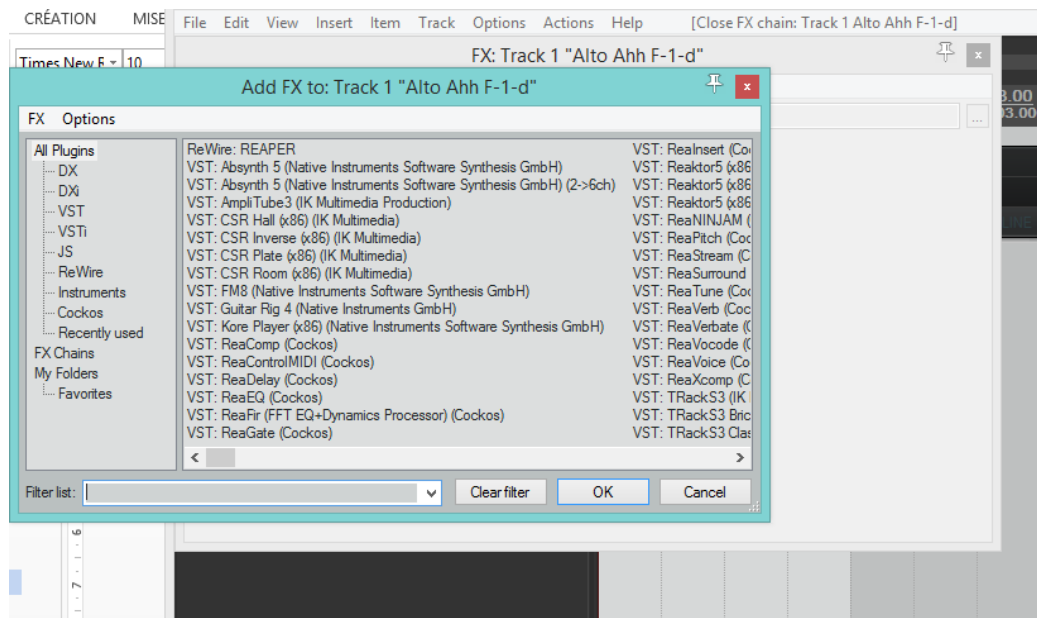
CRÉATION MISE

Times New R 10

File Edit View Insert Item Track Options Actions Help [Close FX chain: Track 1 Alto Ahh F-1-d]

FX: Track 1 "Alto Ahh F-1-d"

Add FX to: Track 1 "Alto Ahh F-1-d"

FX Options

All Plugins
DX
DXi
VST
VSTi
JS
ReWire
Instruments
Cockos
Recently used
FX Chains
My Folders
Favorites

ReWire: REAPER
VST: Absynth 5 (Native Instruments Software Synthesis GmbH)
VST: Absynth 5 (Native Instruments Software Synthesis GmbH) (2->6ch)
VST: AmpliTube3 (IK Multimedia Production)
VST: CSR Hall (x86) (IK Multimedia)
VST: CSR Inverse (x86) (IK Multimedia)
VST: CSR Plate (x86) (IK Multimedia)
VST: CSR Room (x86) (IK Multimedia)
VST: FM8 (Native Instruments Software Synthesis GmbH)
VST: Guitar Rig 4 (Native Instruments GmbH)
VST: Kore Player (x86) (Native Instruments Software Synthesis GmbH)
VST: ReaComp (Cockos)
VST: ReaControlMIDI (Cockos)
VST: ReaDelay (Cockos)
VST: ReaEQ (Cockos)
VST: ReaFir (FFT EQ+Dynamics Processor) (Cockos)
VST: ReaGate (Cockos)

VST: ReaInsert (Co
VST: Reaktor5 (x86
VST: Reaktor5 (x86
VST: Reaktor5 (x86
VST: ReaNINJAM (
VST: ReaPitch (Coc
VST: ReaStream (C
VST: ReaSurround
VST: ReaTune (Coc
VST: ReaVerb (Coc
VST: ReaVerbate (C
VST: ReaVocode (C
VST: ReaVoice (Co
VST: ReaXcomp (C
VST: TRackS3 (IK
VST: TRackS3 Bric
VST: TRackS3 Clas

Filter list:
Clear filter OK Cancel

3.00
03.00
6
7